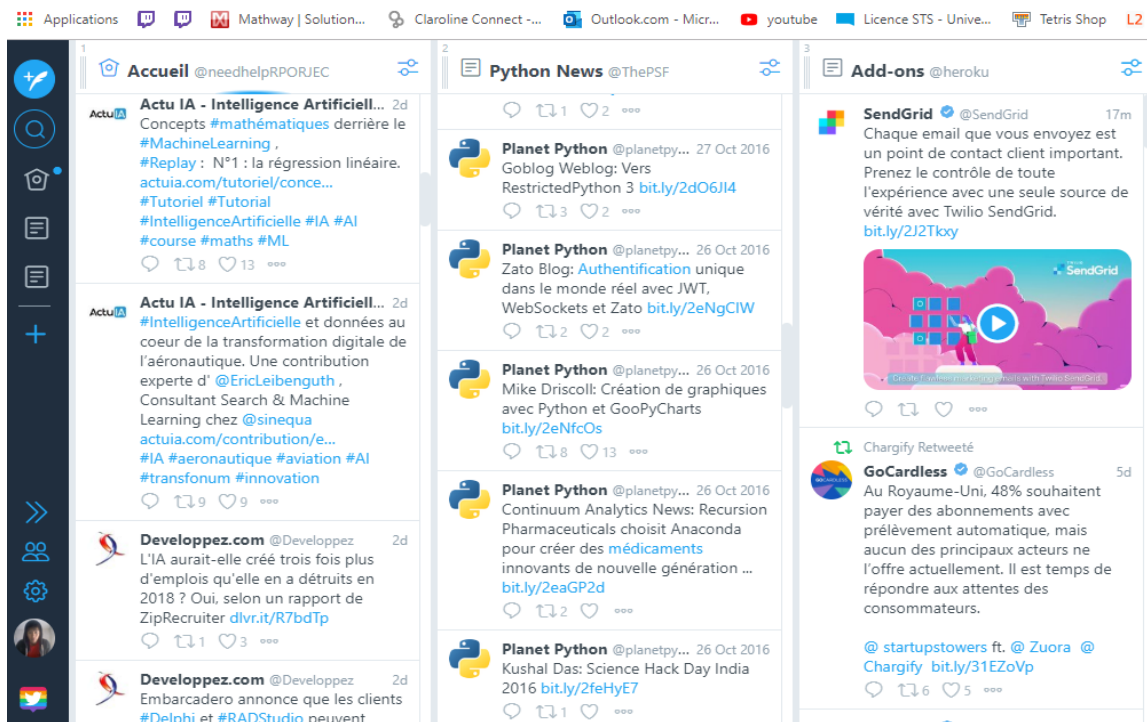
Applications Mathway | Solution... Claroline Connect -... Outlook.com - Micr... youtube Licence STS - Unive... Tetris Shop L2

1 Accueil @needhelpRPORJEC

Actu IA - Intelligence Artificiell... 2d
Concepts #mathématiques derrière le #MachineLearning , #Replay : N°1 : la régression linéaire. actuia.com/tutoriel/conce... #Tutoriel #Tutorial #IntelligenceArtificielle #IA #AI #course #maths #ML
8 13

Actu IA - Intelligence Artificiell... 2d
#IntelligenceArtificielle et données au coeur de la transformation digitale de l'aéronautique. Une contribution experte d' @EricLeibenguth , Consultant Search & Machine Learning chez @sinequa actuia.com/contribution/e... #IA #aeronautique #aviation #AI #transfonum #innovation
9 9

Developpez.com @Developpez 2d
L'IA aurait-elle créé trois fois plus d'emplois qu'elle en a détruits en 2018 ? Oui, selon un rapport de ZipRecruiter dlvr.it/R7bdTp
1 3

Developpez.com @Developpez 2d
Embarcadero annonce que les clients #Delphi et #RADStudio peuvent

2 Python News @ThePSF

1 2

Planet Python @planetpy... 27 Oct 2016
Goblog Weblog: Vers RestrictedPython 3 bit.ly/2dO6Jl4
3 2

Planet Python @planetpy... 26 Oct 2016
Zato Blog: Authentification unique dans le monde réel avec JWT, WebSockets et Zato bit.ly/2eNgCIW
2 2

Planet Python @planetpy... 26 Oct 2016
Mike Driscoll: Création de graphiques avec Python et GooPyCharts bit.ly/2eNfcOs
8 13

Planet Python @planetpy... 26 Oct 2016
Continuum Analytics News: Recursion Pharmaceuticals choisit Anaconda pour créer des médicaments innovants de nouvelle génération ... bit.ly/2eaGP2d
2

Planet Python @planetpy... 26 Oct 2016
Kushal Das: Science Hack Day India 2016 bit.ly/2feHyE7
1

3 Add-ons @heroku

SendGrid @SendGrid 17m
Chaque email que vous envoyez est un point de contact client important. Prenez le contrôle de toute l'expérience avec une seule source de vérité avec Twilio SendGrid. bit.ly/2J2Tkxy
SendGrid
Create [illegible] emails with Twilio SendGrid.

Chargify Retweeté
GoCardless @GoCardless 5d
Au Royaume-Uni, 48% souhaitent payer des abonnements avec prélèvement automatique, mais aucun des principaux acteurs ne l'offre actuellement. Il est temps de répondre aux attentes des consommateurs.

@ startupstowers ft. @ Zuora @ Chargify bit.ly/31EZoVp
6 5